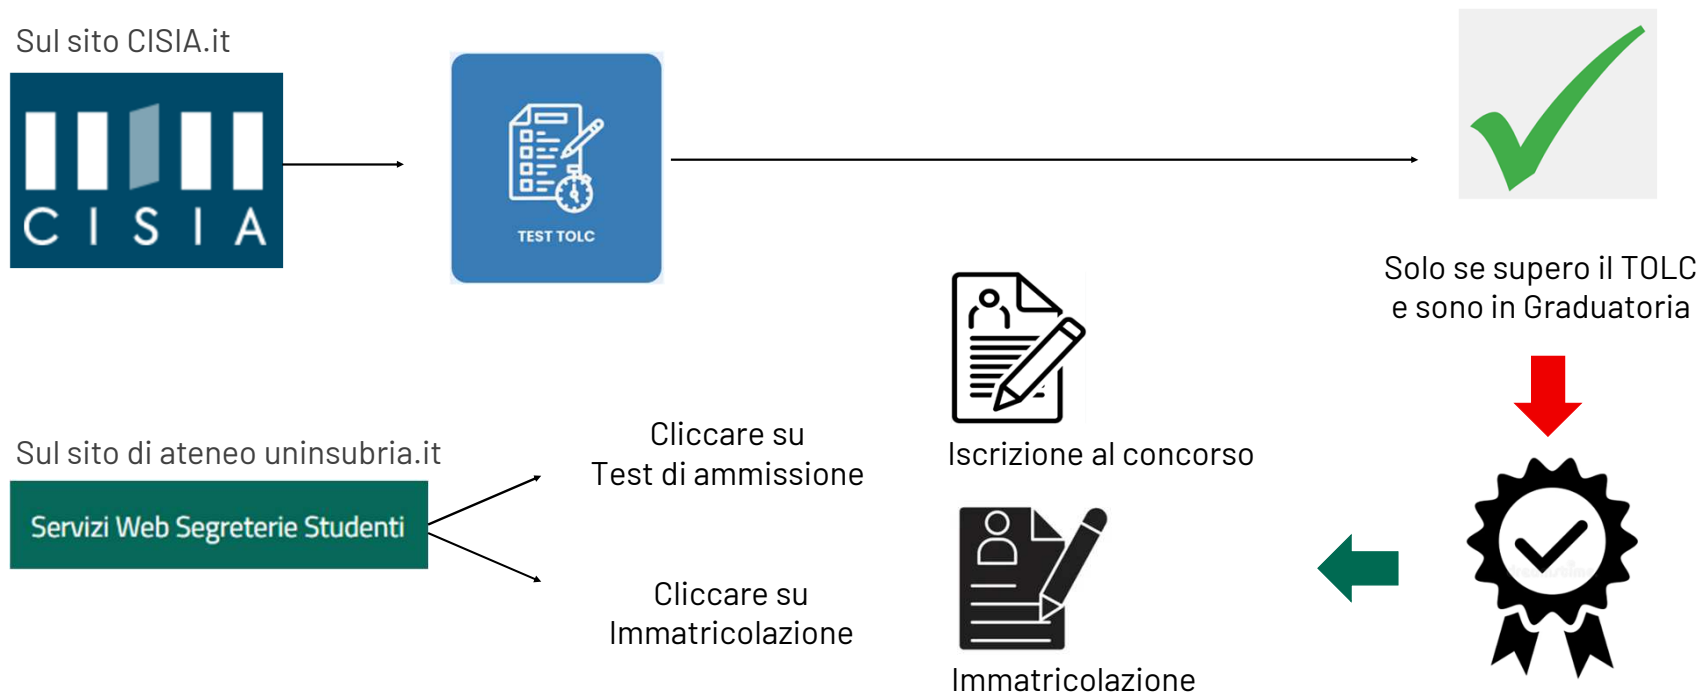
Sul sito CISIA.it

CISIA

TEST TOLC

Solo se supero il TOLC e sono in Graduatoria

Sul sito di ateneo uninsubria.it

Servizi Web Segreterie Studenti

Cliccare su Test di ammissione

Iscrizione al concorso

Cliccare su Immatricolazione

Immatricolazione